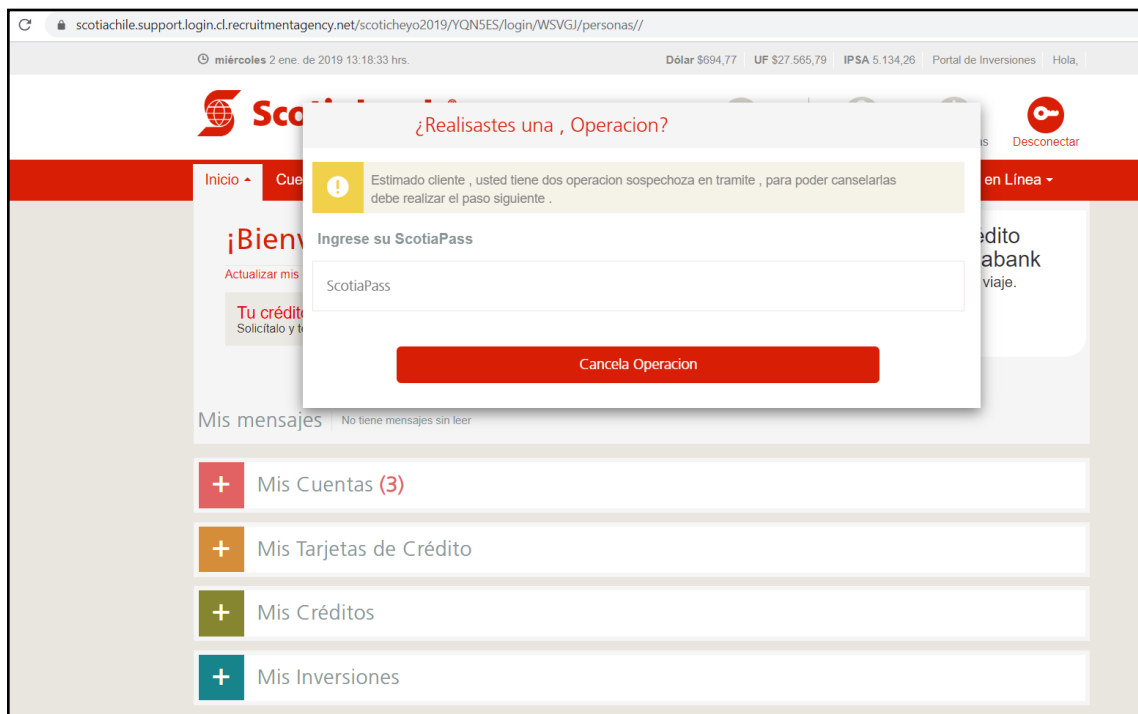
scotiachile.support.login.cl.recruitmentagency.net/scoticheyo2019/YQN5ES/login/WSVGJ/personas//

miércoles 2 ene. de 2019 13:18:33 hrs.

Dólar $694,77 UF $27.565,79 IPSA 5.134,26 Portal de Inversiones Hola,

Sco

s Desconectar

Inicio Cue

en Línea

¡Bienv

Actualizar mis

Tu crédit
Solicítalo y t

édito
abank
viaje.

¿Realisastes una , Operacion?

Estimado cliente , usted tiene dos operacion sospechoza en tramite , para poder canselarlas debe realizar el paso siguiente .

Ingrese su ScotiaPass

ScotiaPass

Cancela Operacion

Mis mensajes No tiene mensajes sin leer

+ Mis Cuentas (3)

+ Mis Tarjetas de Crédito

+ Mis Créditos

+ Mis Inversiones